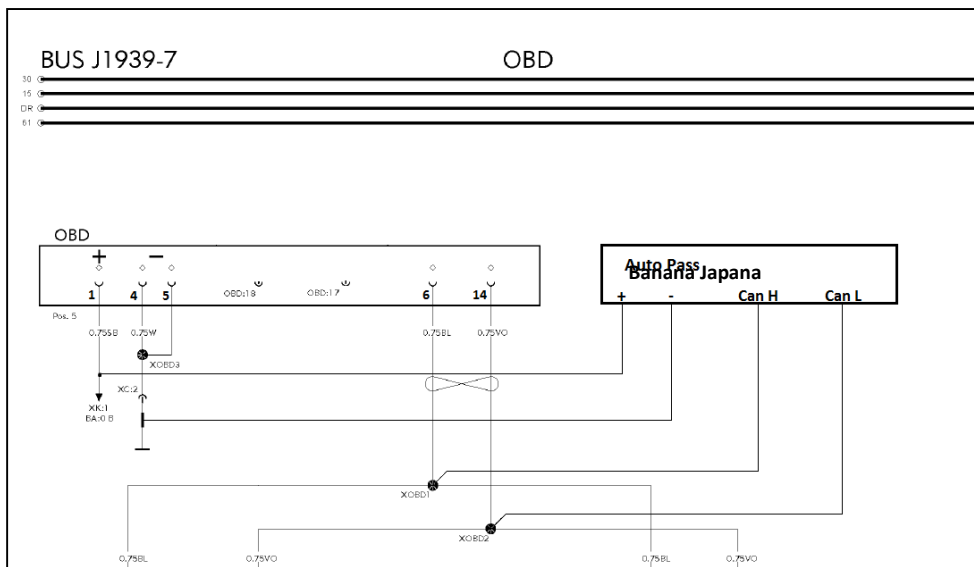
BUS J1939-7

OBD

30
15
DR
61

OBD
+ −
1 4 5 OBD:18 OBD:17 6 14
Pos. 5
0.75SB 0.75W 0.75BL 0.75VO
XOBD3
XC:2
XK:1
BA:0 B

Auto Pass
Banana Japana
+ - Can H Can L

XOBD1
XOBD2
0.75BL 0.75VO 0.75BL 0.75VO